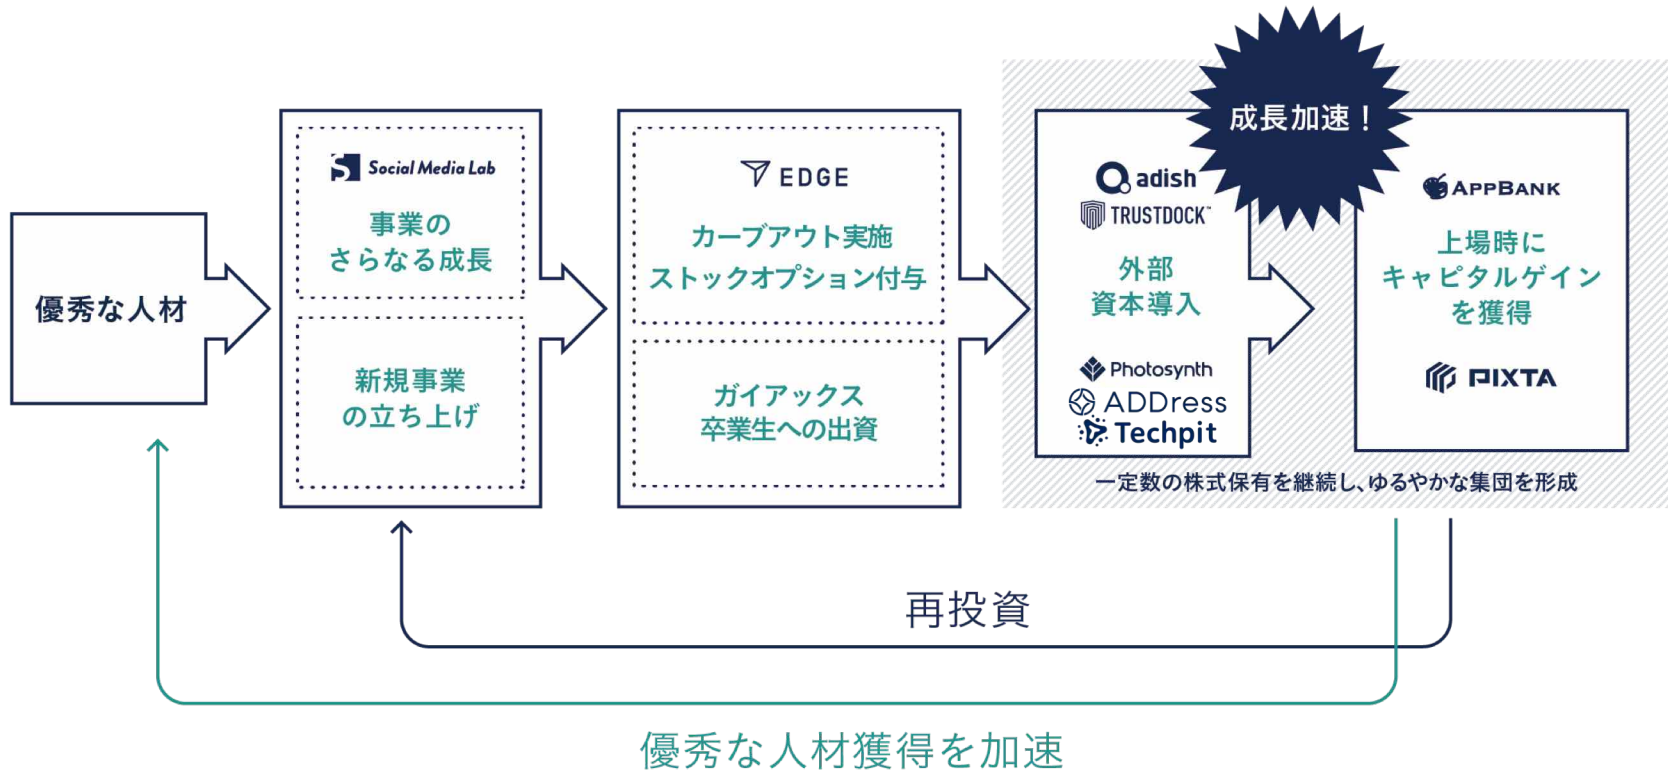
優秀な人材

Social Media Lab

事業の
さらなる成長

新規事業
の立ち上げ

EDGE

カーブアウト実施
ストックオプション付与

ガイアックス
卒業生への出資

成長加速！

adish
TRUSTDOCK

外部
資本導入

Photosynth
ADDress
Techpit

APPBANK

上場時に
キャピタルゲイン
を獲得

PIXTA

一定数の株式保有を継続し、ゆるやかな集団を形成

再投資

優秀な人材獲得を加速